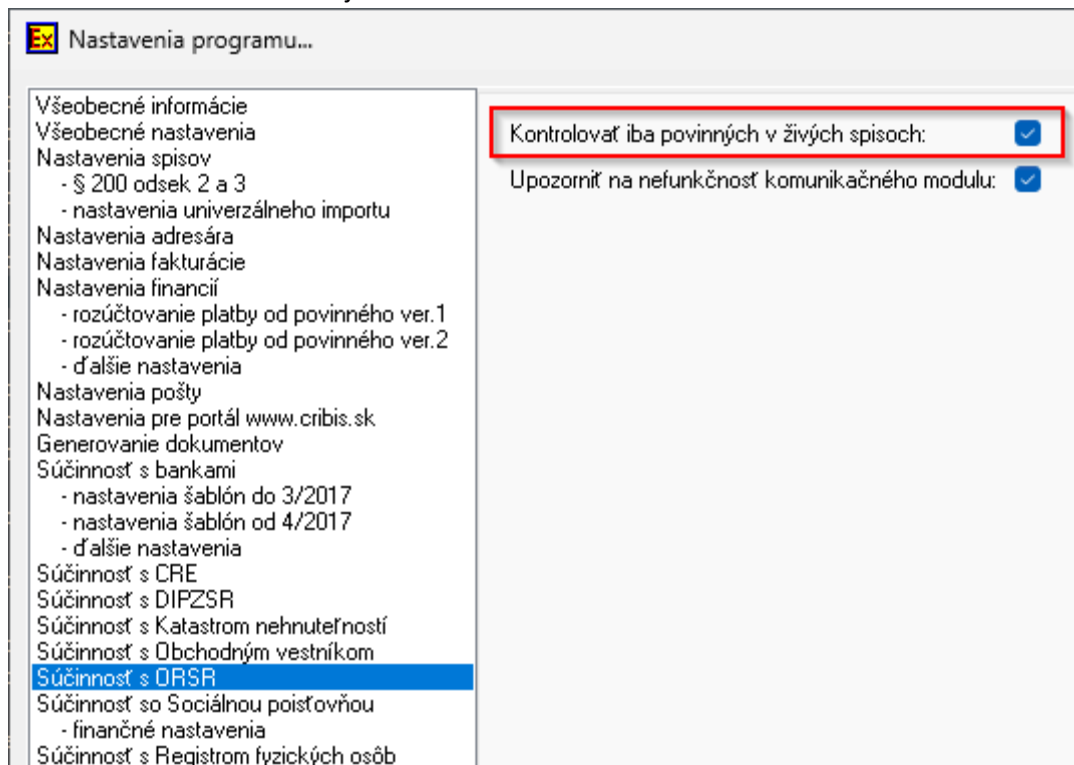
Ex Nastavenia programu...

Všeobecné informácie
Všeobecné nastavenia
Nastavenia spisov
- § 200 odsek 2 a 3
- nastavenia univerzálneho importu
Nastavenia adresára
Nastavenia fakturácie
Nastavenia financií
- rozúčtovanie platby od povinného ver.1
- rozúčtovanie platby od povinného ver.2
- ďalšie nastavenia
Nastavenia pošty
Nastavenia pre portál www.cribis.sk
Generovanie dokumentov
Súčinnosť s bankami
- nastavenia šablón do 3/2017
- nastavenia šablón od 4/2017
- ďalšie nastavenia
Súčinnosť s CRE
Súčinnosť s DIPZSR
Súčinnosť s Katastrom nehnuteľností
Súčinnosť s Obchodným vestníkom
Súčinnosť s ORSR
Súčinnosť so Sociálnou poisťovňou
- finančné nastavenia
Súčinnosť s Registrom fyzických osôb

Kontrolovať iba povinných v živých spisoch:
Upozorniť na nefunkčnosť komunikačného modulu: